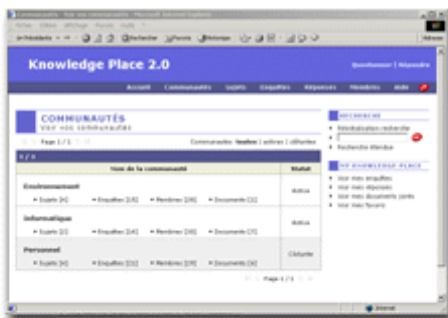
Communautés - Voir vos communautés - Microsoft Internet Explorer

Fichier Edition Affichage Favoris Outils ?

Précédente Rechercher Favoris Historique

Adresse

Knowledge Place 2.0

Questionner | Répondre

Accueil Communautés Sujets Enquêtes Réponses Membres Aide

COMMUNAUTÉS
Voir vos communautés

Page 1 / 1

Communautés : toutes | actives | clôturées

| Nom de la communauté | Statut |
|---|---|
| Environnement<br>Sujets [4] Enquêtes [25] Membres [30] Documents [1] | Active |
| Informatique<br>Sujets [2] Enquêtes [14] Membres [30] Documents [7] | Active |
| Personnel<br>Sujets [4] Enquêtes [22] Membres [19] Documents [6] | Clôturée |

Page 1 / 1

RECHERCHE
Réinitialisation recherche
Recherche étendue

MY KNOWLEDGE PLACE
Voir mes enquêtes
Voir mes réponses
Voir mes documents joints
Voir mes favoris

Internet